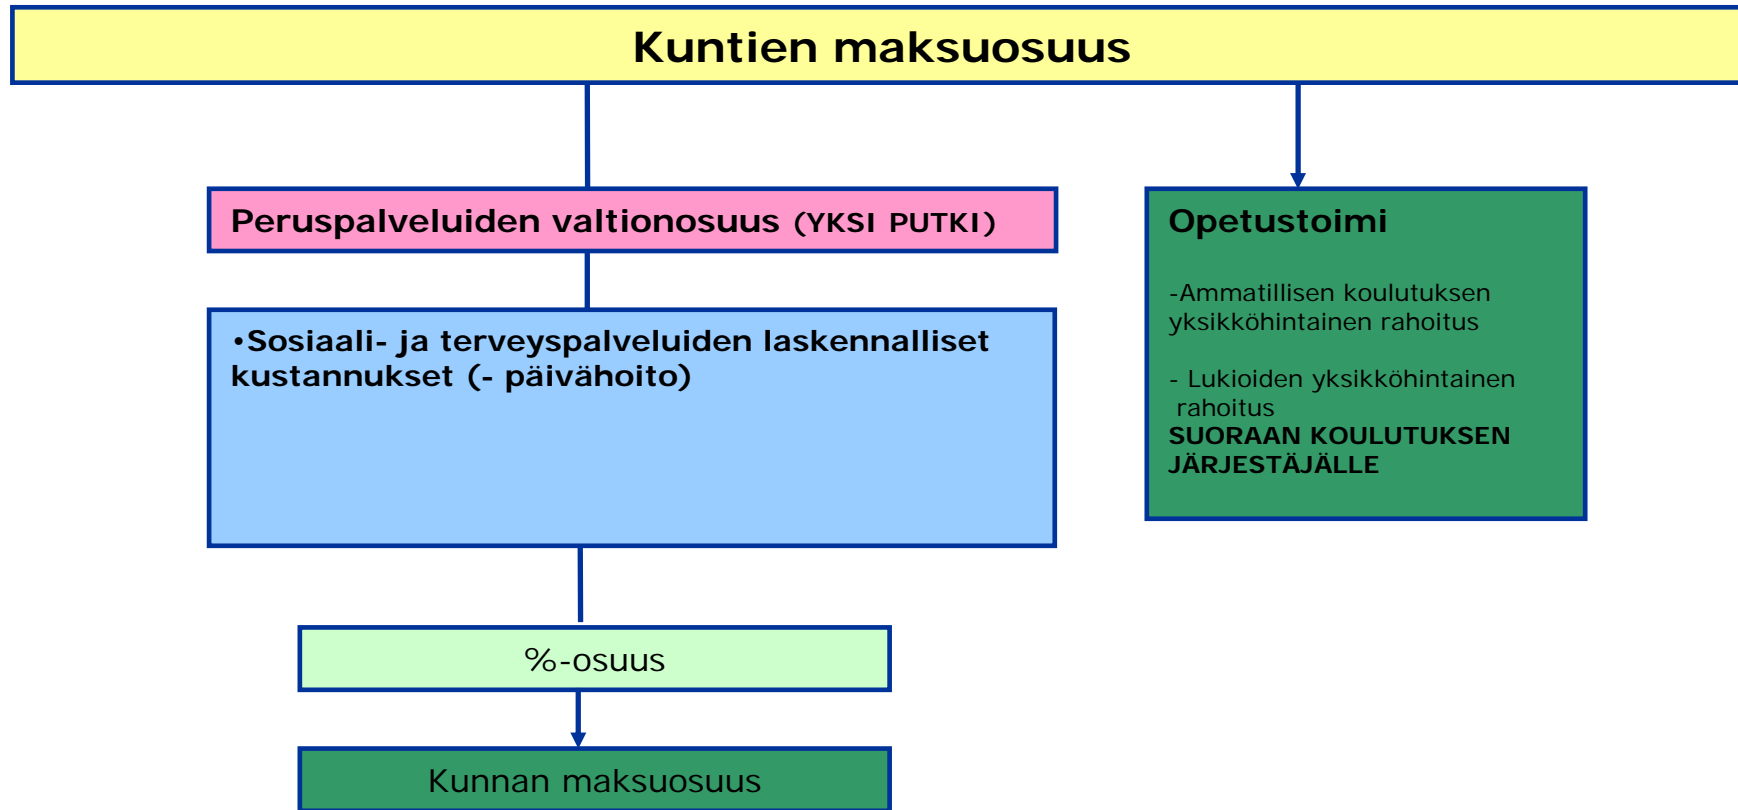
Kuntien maksuosuus

Peruspalveluiden valtionosuus (YKSI PUTKI)

•Sosiaali- ja terveyspalveluiden laskennalliset kustannukset (- päivähoito)

%-osuus

Kunnan maksuosuus

Opetustoimi

-Ammatillisen koulutuksen yksikköhintainen rahoitus

- Lukioiden yksikköhintainen rahoitus
SUORAAN KOULUTUKSEN JÄRJESTÄJÄLLE